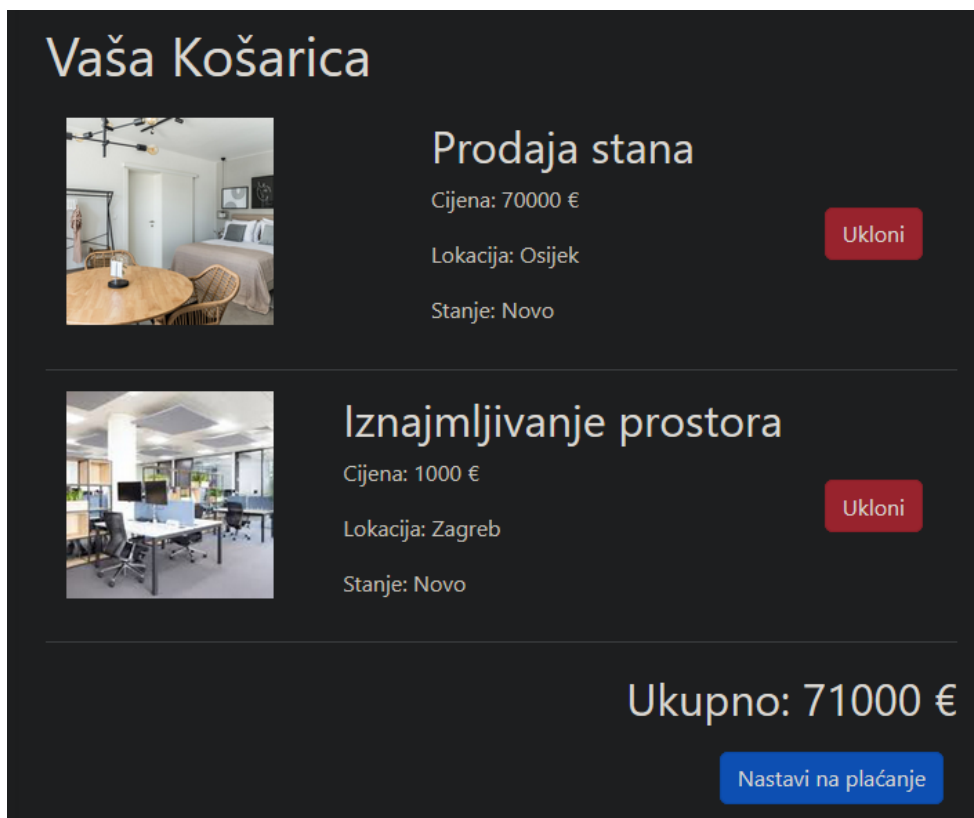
Vaša Košarica

Prodaja stana

Cijena: 70000 €

Lokacija: Osijek

Stanje: Novo

Ukloni

Iznajmljivanje prostora

Cijena: 1000 €

Lokacija: Zagreb

Stanje: Novo

Ukloni

Ukupno: 71000 €

Nastavi na plaćanje